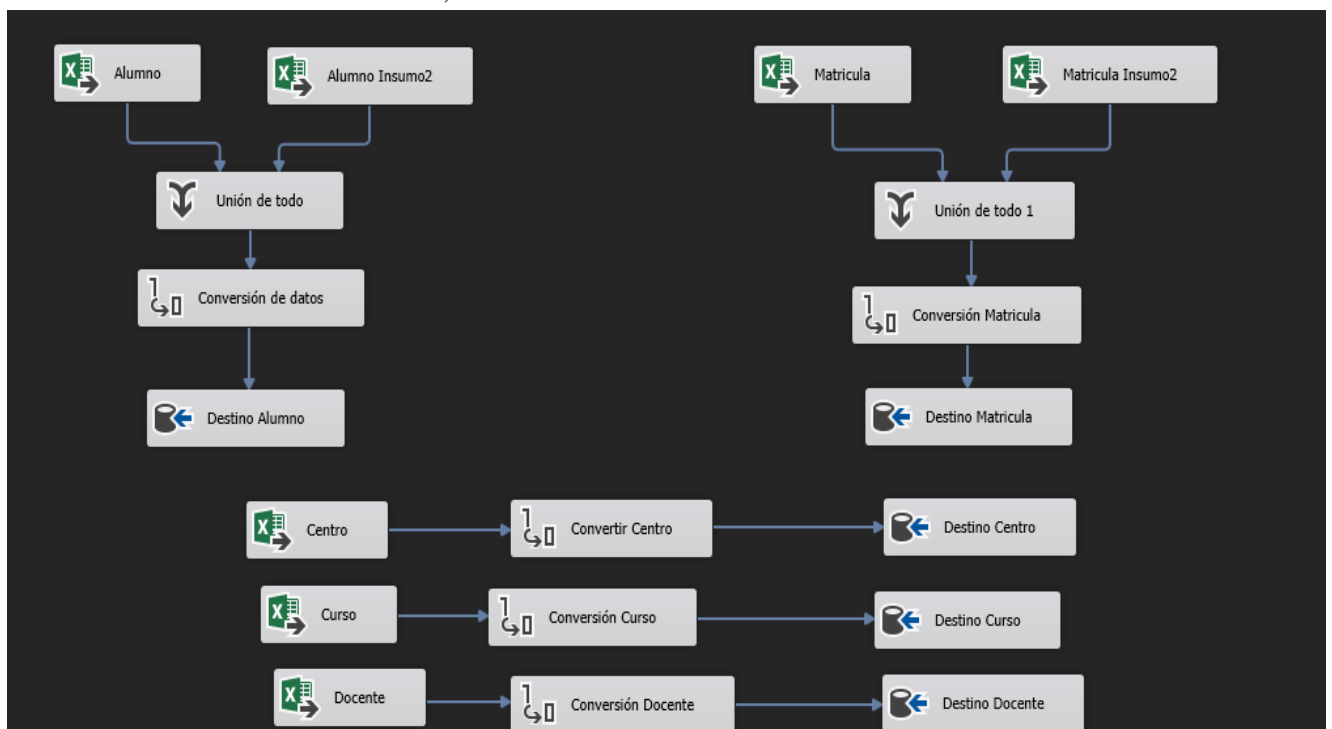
Alumno

Alumno Insumo2

Matricula

Matricula Insumo2

Unión de todo

Unión de todo 1

Conversión de datos

Conversión Matricula

Destino Alumno

Destino Matricula

Centro

Convertir Centro

Destino Centro

Curso

Conversión Curso

Destino Curso

Docente

Conversión Docente

Destino Docente